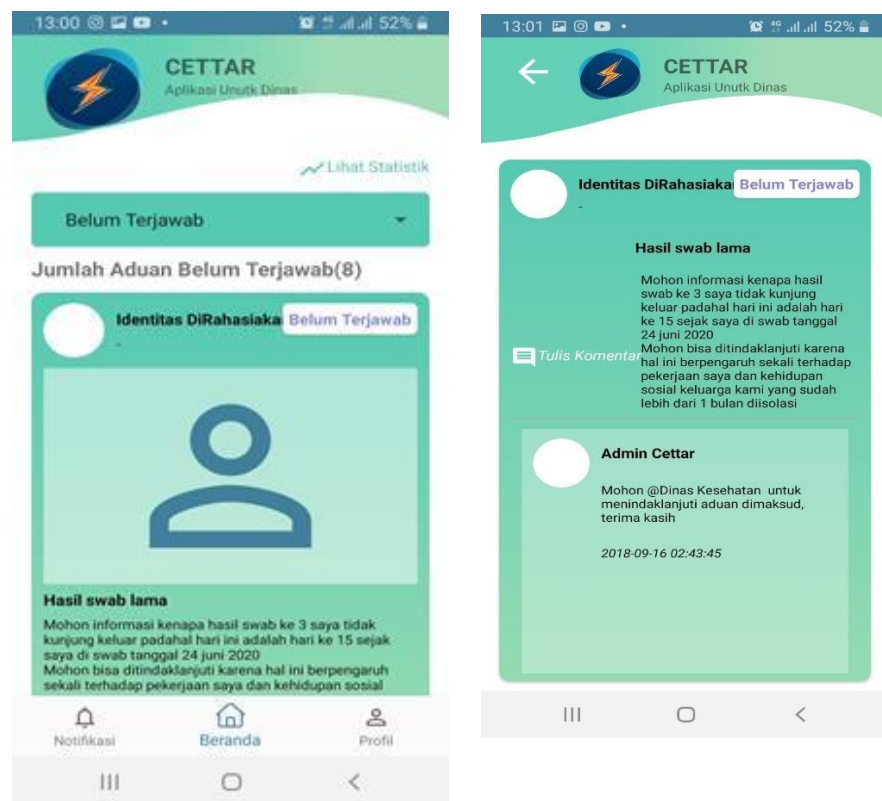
13:00 52%

CETTAR
Aplikasi Unutk Dinas

Lihat Statistik

Belum Terjawab

Jumlah Aduan Belum Terjawab(8)

Identitas DiRahasiaka Belum Terjawab
-

Hasil swab lama
Mohon informasi kenapa hasil swab ke 3 saya tidak kunjung keluar padahal hari ini adalah hari ke 15 sejak saya di swab tanggal 24 juni 2020
Mohon bisa ditindaklanjuti karena hal ini berpengaruh sekali terhadap pekerjaan saya dan kehidupan sosial

Notifikasi Beranda Profil

13:01 52%

CETTAR
Aplikasi Unutk Dinas

Identitas DiRahasiaka Belum Terjawab
-

Hasil swab lama
Mohon informasi kenapa hasil swab ke 3 saya tidak kunjung keluar padahal hari ini adalah hari ke 15 sejak saya di swab tanggal 24 juni 2020
Mohon bisa ditindaklanjuti karena hal ini berpengaruh sekali terhadap pekerjaan saya dan kehidupan sosial keluarga kami yang sudah lebih dari 1 bulan diisolasi

Tulis Komentar

Admin Cettar
Mohon @Dinas Kesehatan untuk menindaklanjuti aduan dimaksud, terima kasih
2018-09-16 02:43:45